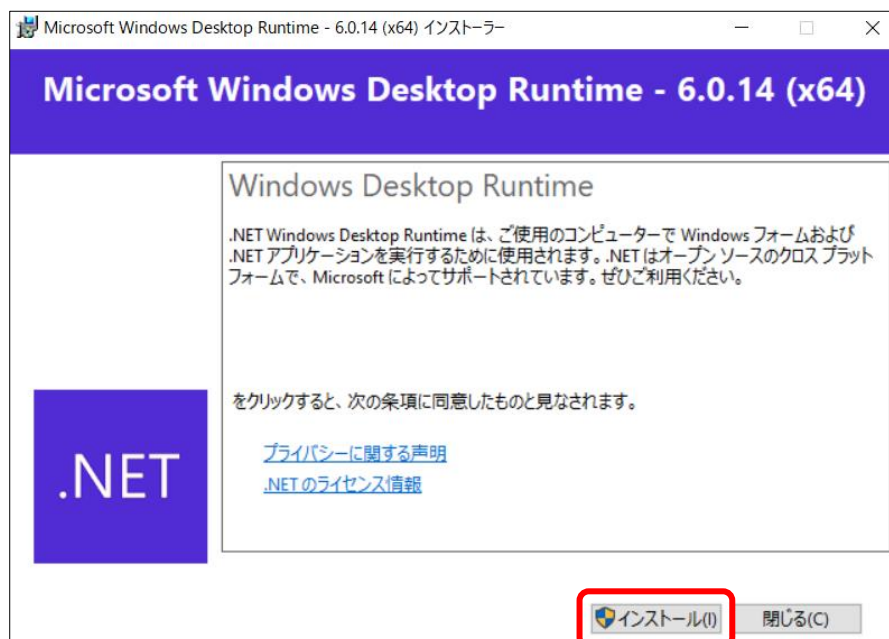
Microsoft Windows Desktop Runtime - 6.0.14 (x64) インストーラー

Microsoft Windows Desktop Runtime - 6.0.14 (x64)

Windows Desktop Runtime

.NET Windows Desktop Runtime は、ご使用のコンピューターで Windows フォームおよび .NET アプリケーションを実行するために使用されます。.NET はオープン ソースのクロス プラットフォームで、Microsoft によってサポートされています。ぜひご利用ください。

をクリックすると、次の条項に同意したものと見なされます。

プライバシーに関する声明

.NET のライセンス情報

.NET

インストール(I)

閉じる(C)